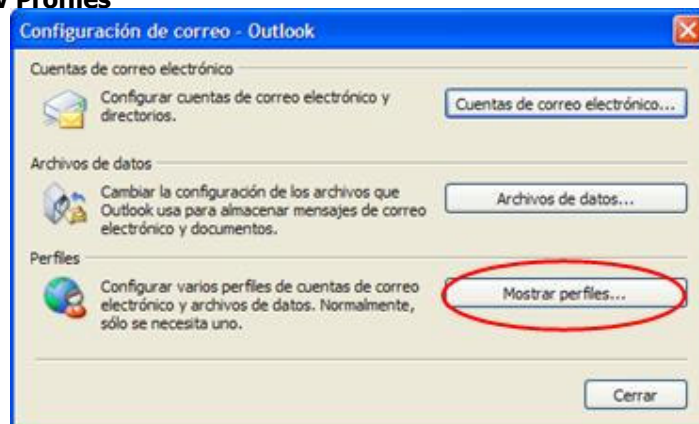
v Profiles

Configuración de correo - Outlook

Cuentas de correo electrónico

Configurar cuentas de correo electrónico y directorios.

Cuentas de correo electrónico...

Archivos de datos

Cambiar la configuración de los archivos que Outlook usa para almacenar mensajes de correo electrónico y documentos.

Archivos de datos...

Perfiles

Configurar varios perfiles de cuentas de correo electrónico y archivos de datos. Normalmente, sólo se necesita uno.

Mostrar perfiles...

Cerrar